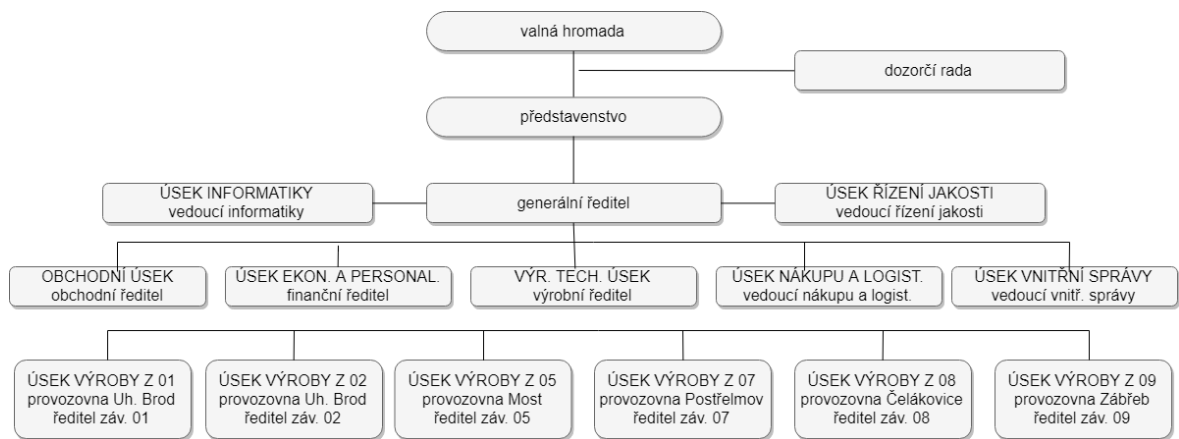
valná hromada

dozorčí rada

představenstvo

ÚSEK INFORMATIKY
vedoucí informatiky

generální ředitel

ÚSEK ŘÍZENÍ JAKOSTI
vedoucí řízení jakosti

OBCHODNÍ ÚSEK
obchodní ředitel

ÚSEK EKON. A PERSONAL.
finanční ředitel

VÝR. TECH. ÚSEK
výrobní ředitel

ÚSEK NÁKUPU A LOGIST.
vedoucí nákupu a logist.

ÚSEK VNITŘNÍ SPRÁVY
vedoucí vnitř. správy

ÚSEK VÝROBY Z 01
provozovna Uh. Brod
ředitel záv. 01

ÚSEK VÝROBY Z 02
provozovna Uh. Brod
ředitel záv. 02

ÚSEK VÝROBY Z 05
provozovna Most
ředitel záv. 05

ÚSEK VÝROBY Z 07
provozovna Postřelmov
ředitel záv. 07

ÚSEK VÝROBY Z 08
provozovna Čelákovice
ředitel záv. 08

ÚSEK VÝROBY Z 09
provozovna Zábřeb
ředitel záv. 09